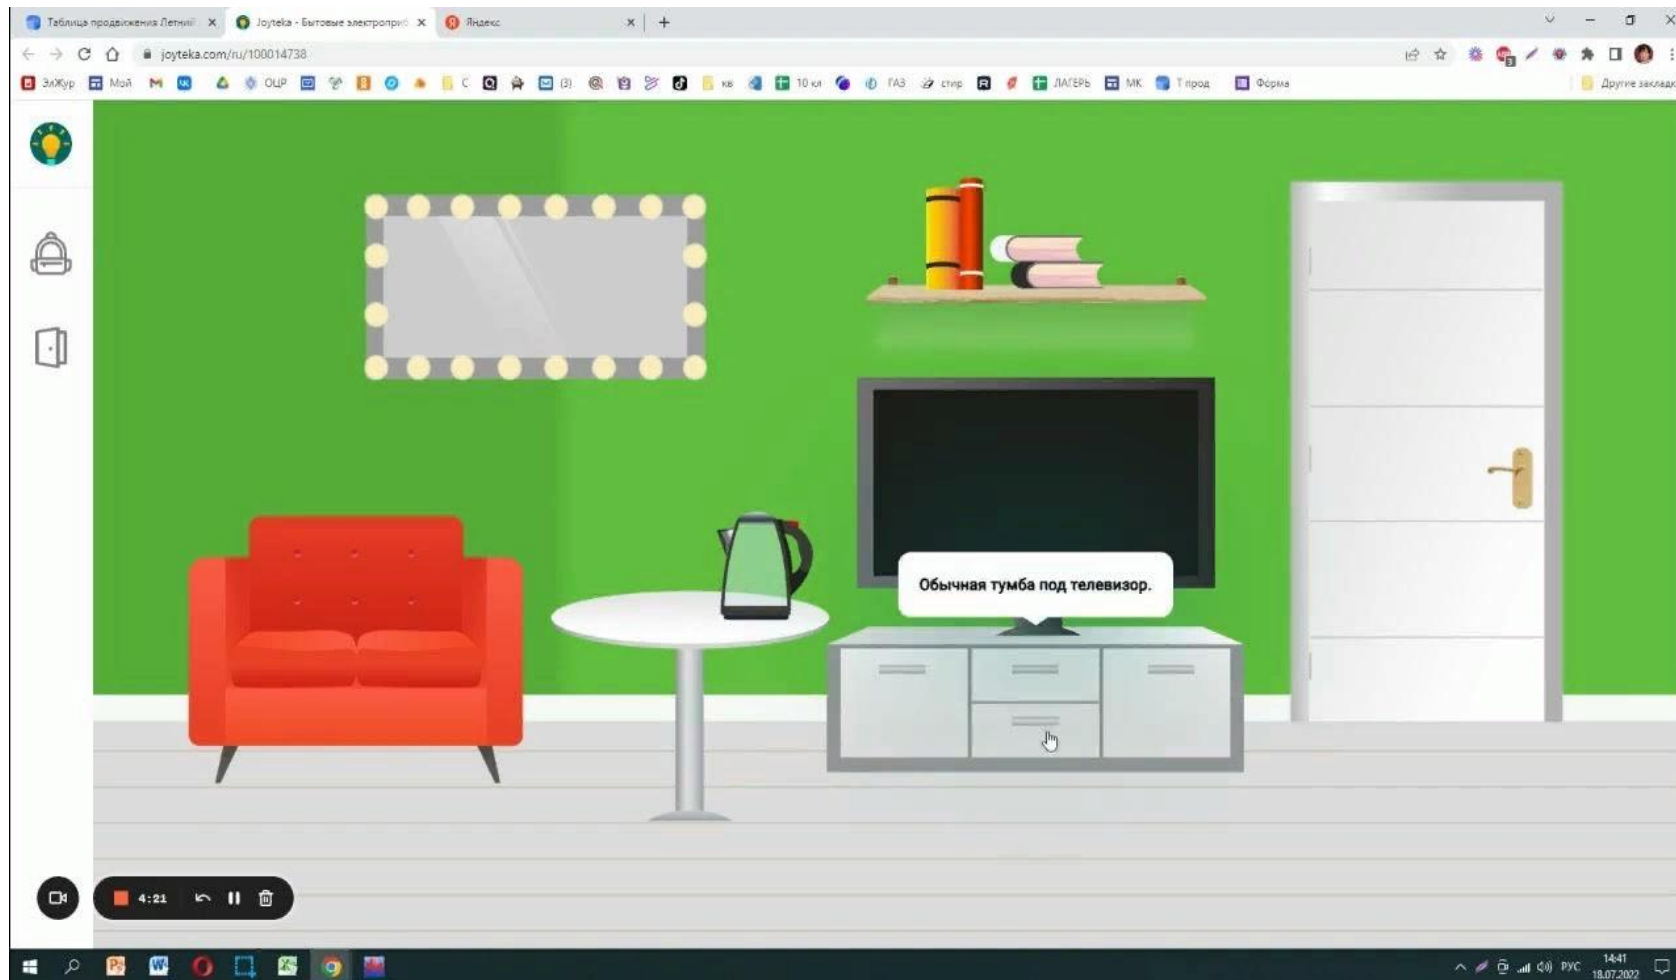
Таблица продвижения Летний | Joyteka - Бытовые электропри | Яндекс

joyteka.com/ru/100014738

ЭлЖур Мой ОЦР С (3) кв 10 кл ГАЗ стир ЛАГЕРЬ МК Т прод Форма Другие закладки

Обычная тумба под телевизор.

4:21

РУС 14:41 18.07.2022